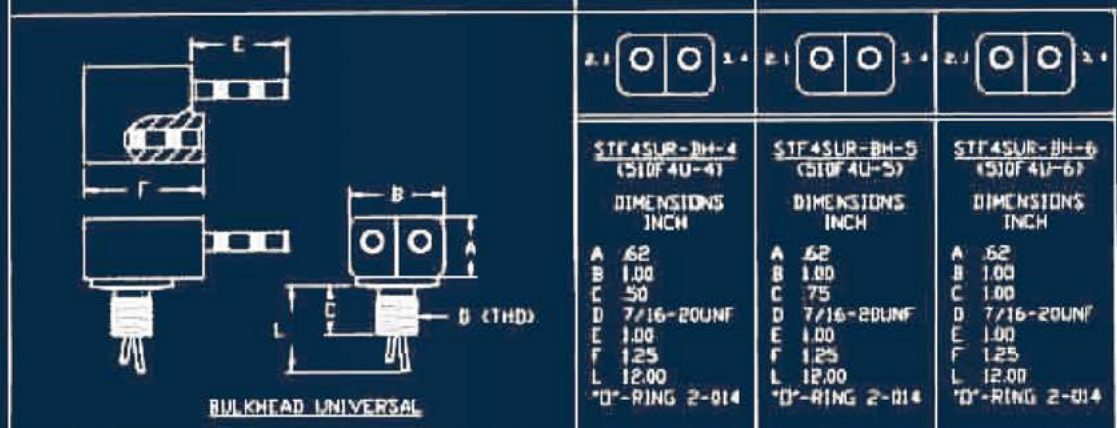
E

F

B

A

C

L

D (THD)

BULKHEAD UNIVERSAL

2.1 1.4

2.1 1.4

2.1 1.4

STF4SUR-BH-4
(510F4U-4)

DIMENSIONS
INCH

A .62
B 1.00
C .50
D 7/16-20UNF
E 1.00
F 1.25
L 12.00
"O"-RING 2-014

STF4SUR-BH-5
(510F4U-5)

DIMENSIONS
INCH

A .62
B 1.00
C .75
D 7/16-20UNF
E 1.00
F 1.25
L 12.00
"O"-RING 2-014

STF4SUR-BH-6
(510F4U-6)

DIMENSIONS
INCH

A .62
B 1.00
C 1.00
D 7/16-20UNF
E 1.00
F 1.25
L 12.00
"O"-RING 2-014